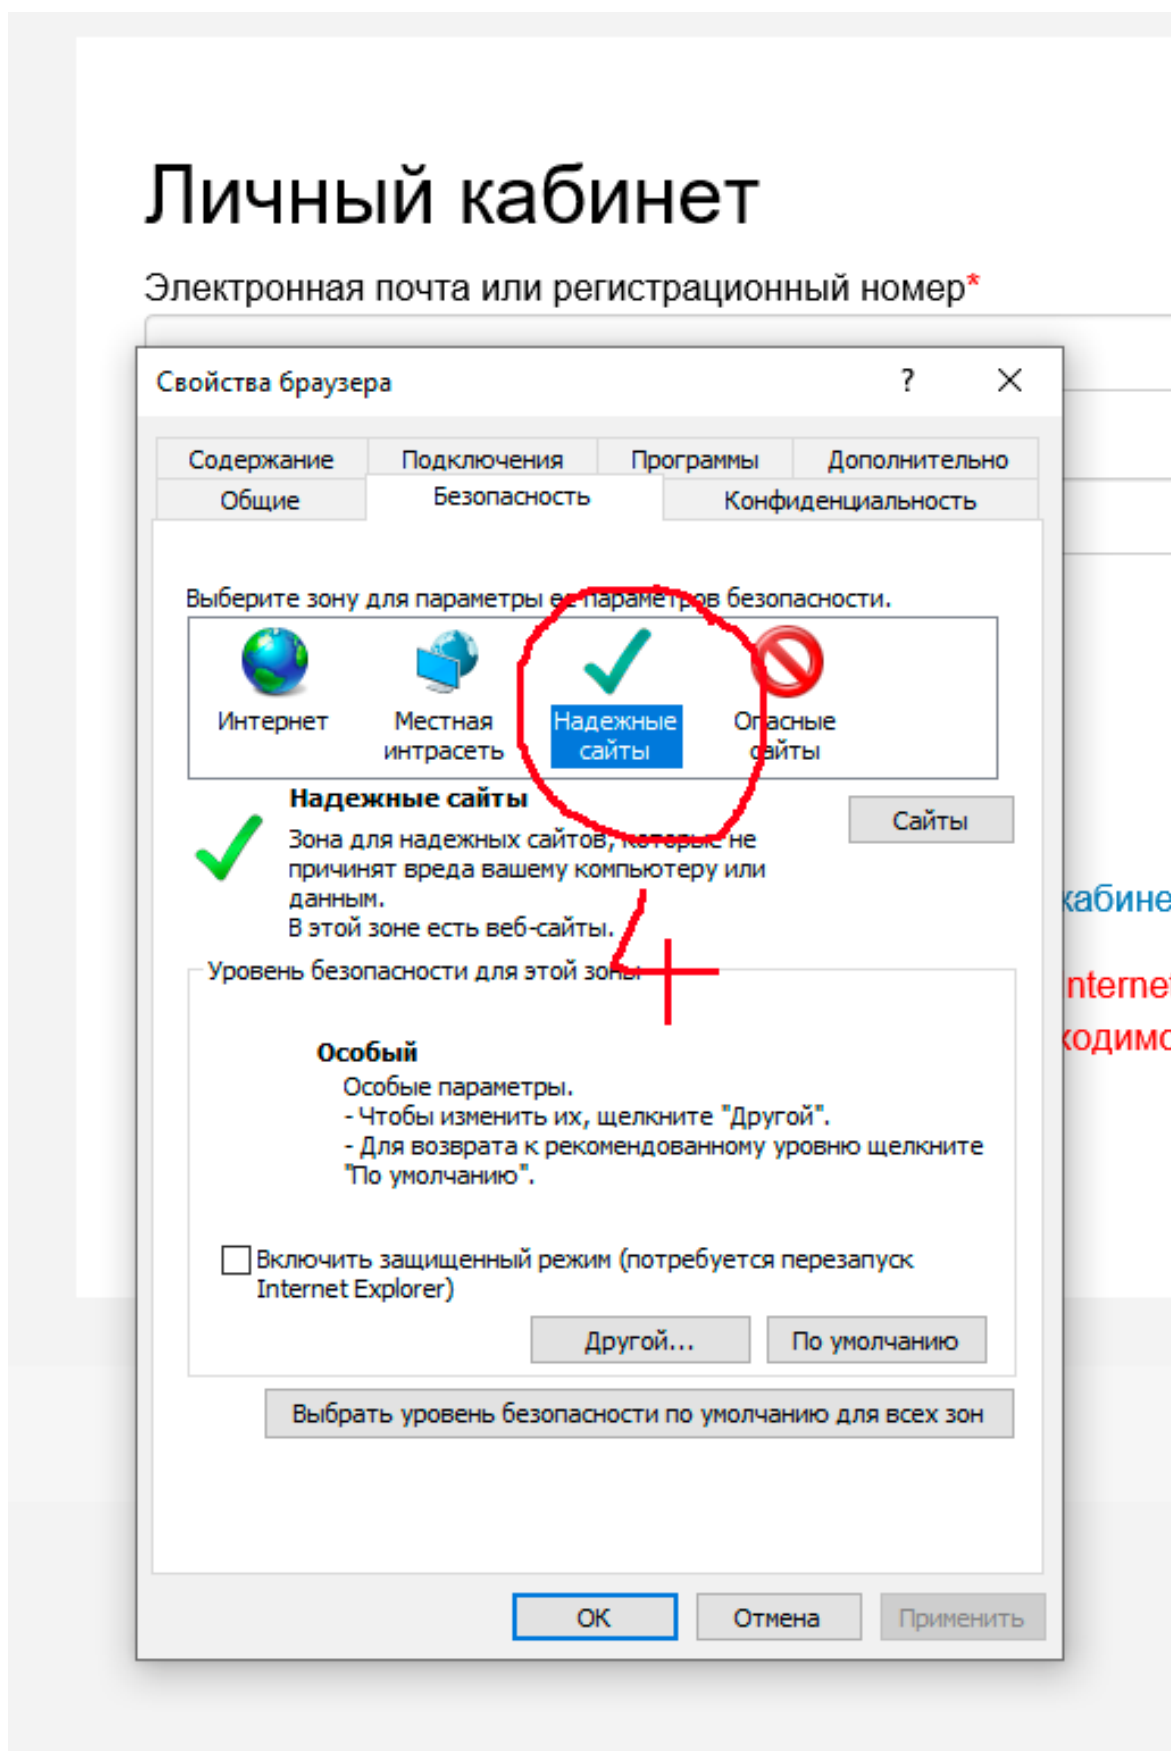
Личный кабинет

Электронная почта или регистрационный номер*

Свойства браузера

?

Содержание

Подключения

Программы

Дополнительно

Общие

Безопасность

Конфиденциальность

Выберите зону для параметры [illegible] параметров безопасности.

Интернет

Местная интрасеть

Надежные сайты

О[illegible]асные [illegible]айты

Надежные сайты

Зона для надежных сайтов, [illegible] не причинят вреда вашему компьютеру или данным.
В этой зоне есть веб-сайты.

Сайты

Уровень безопасности для этой зо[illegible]

4

Особый

Особые параметры.
- Чтобы изменить их, щелкните "Другой".
- Для возврата к рекомендованному уровню щелкните "По умолчанию".

Включить защищенный режим (потребуется перезапуск Internet Explorer)

Другой...

По умолчанию

Выбрать уровень безопасности по умолчанию для всех зон

ОК

Отмена

Применить

кабине

Interne

ходимо